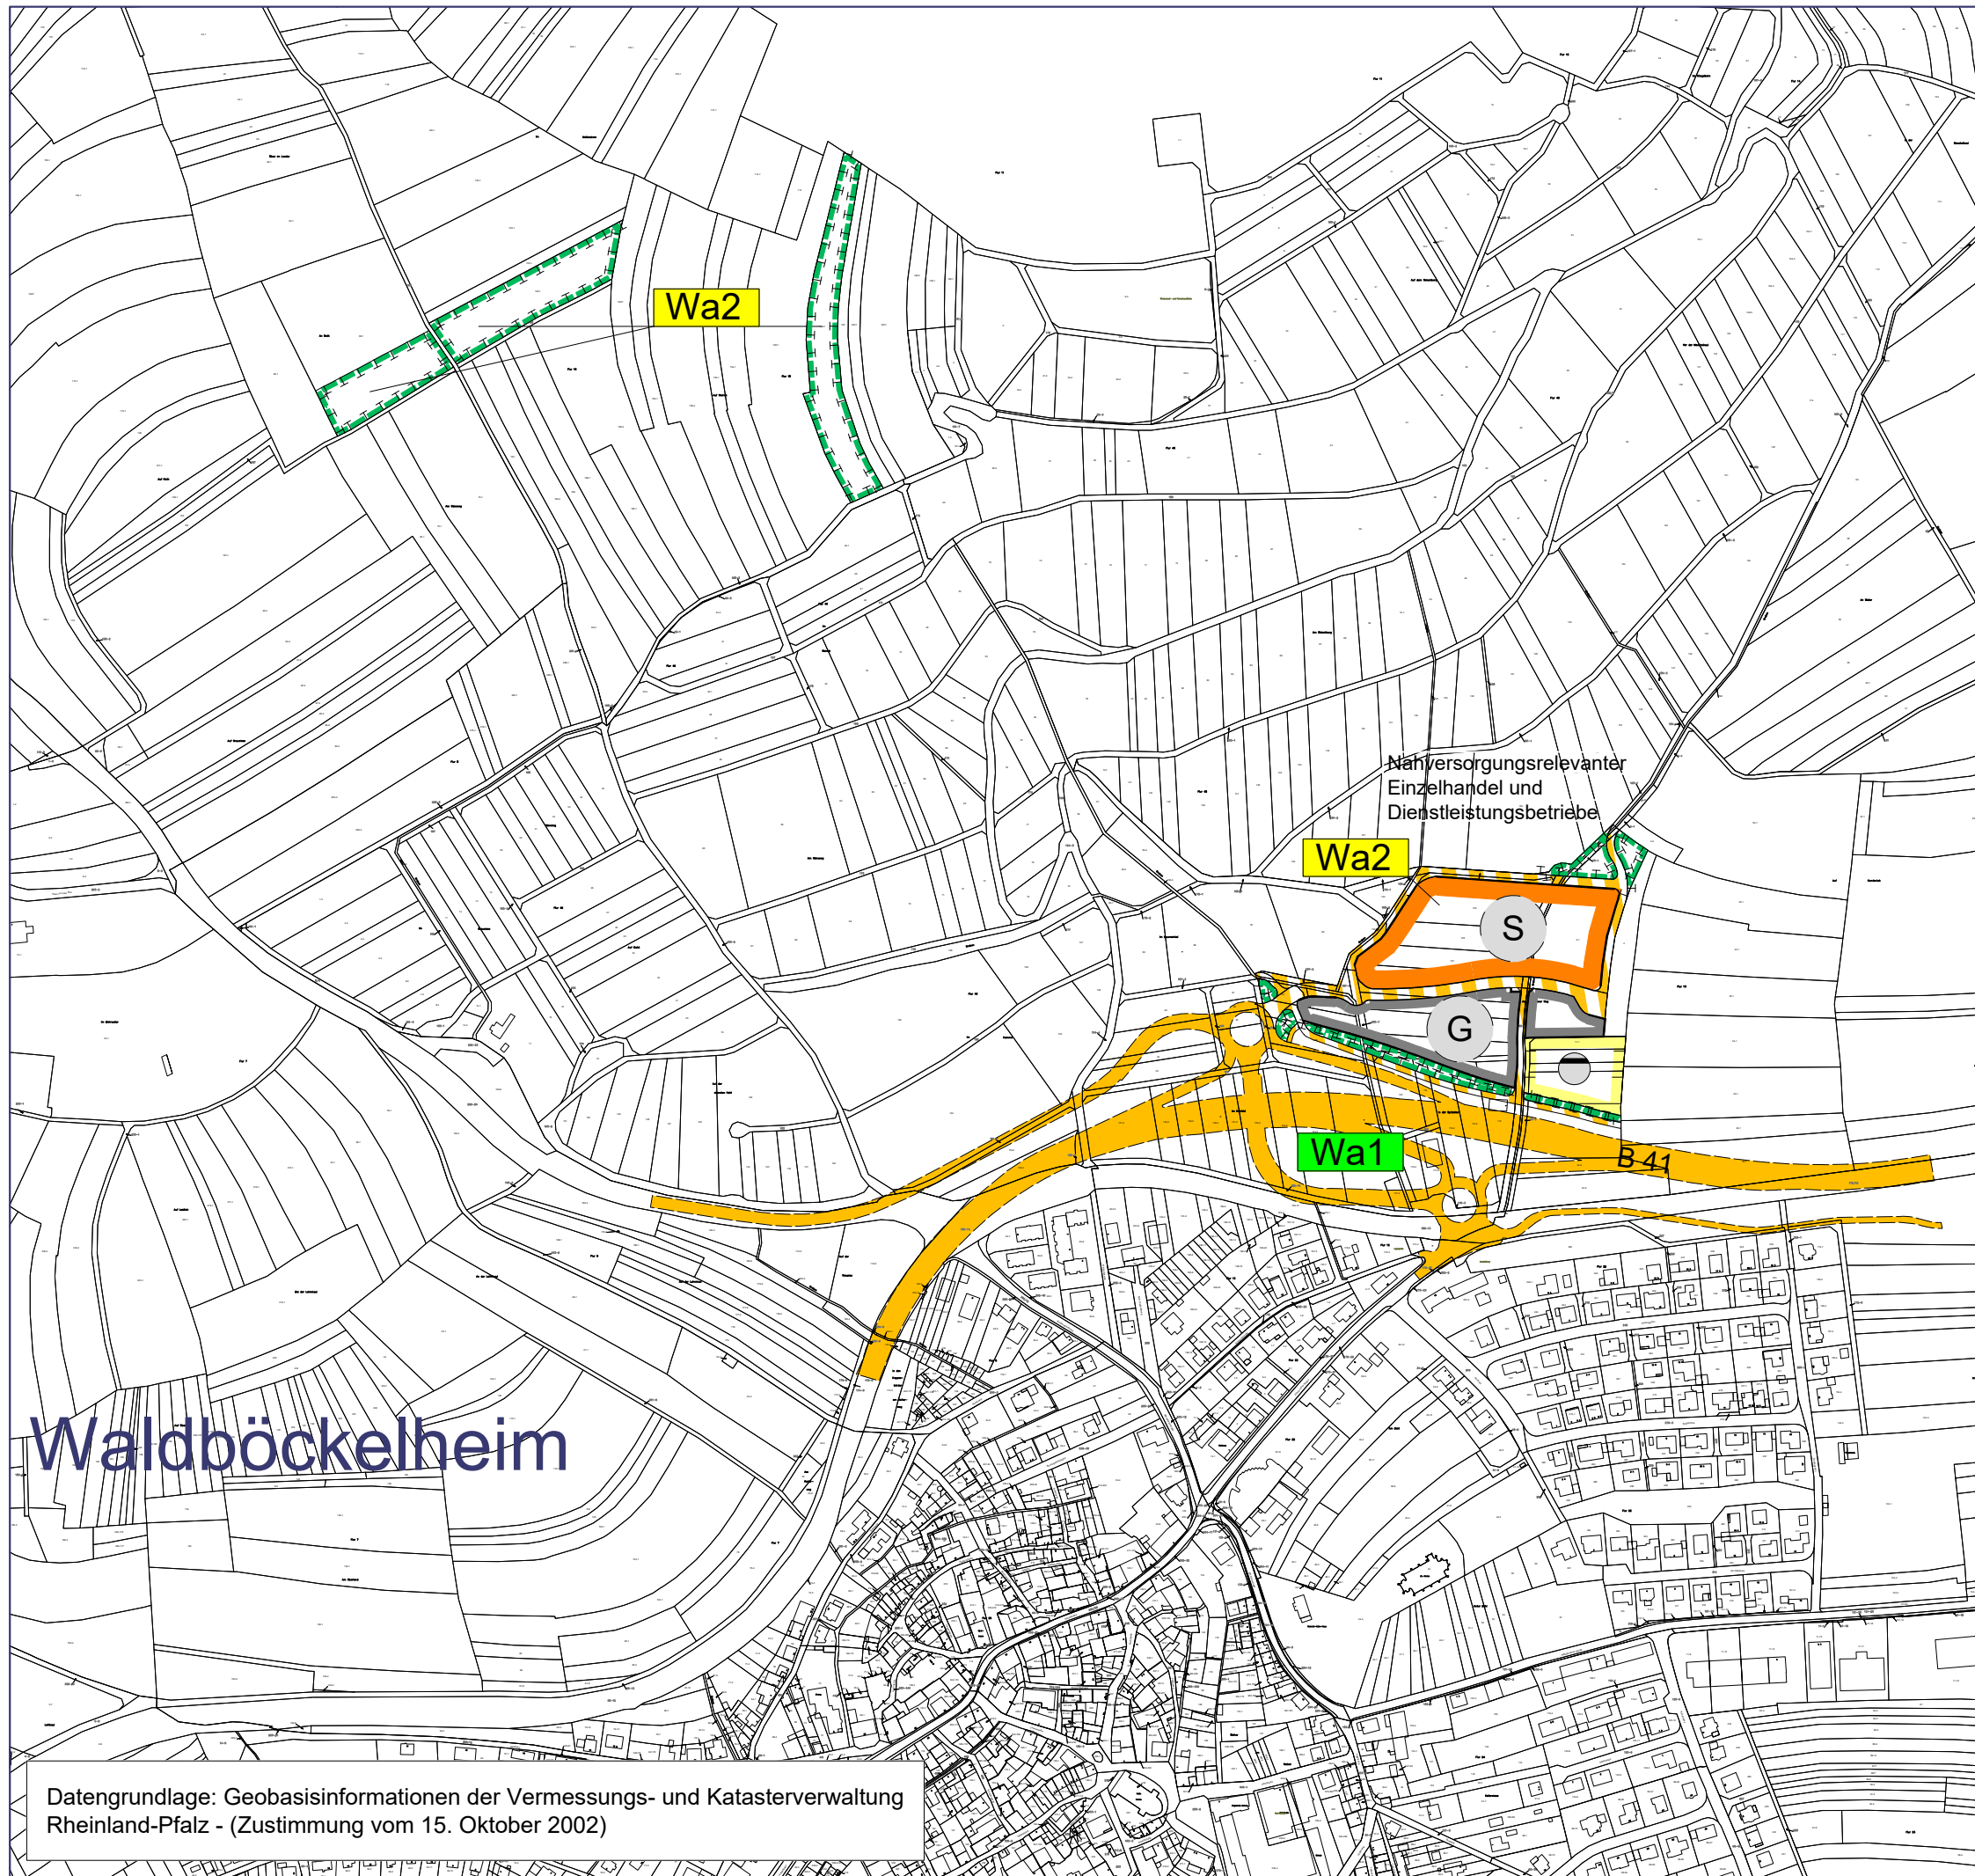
Wa2

Nahversorgungsrelevanter Einzelhandel und Dienstleistungsbetriebe

Wa2

S

G

Wa1

B 41

Waldböckelheim

Datengrundlage: Geobasisinformationen der Vermessungs- und Katasterverwaltung Rheinland-Pfalz - (Zustimmung vom 15. Oktober 2002)